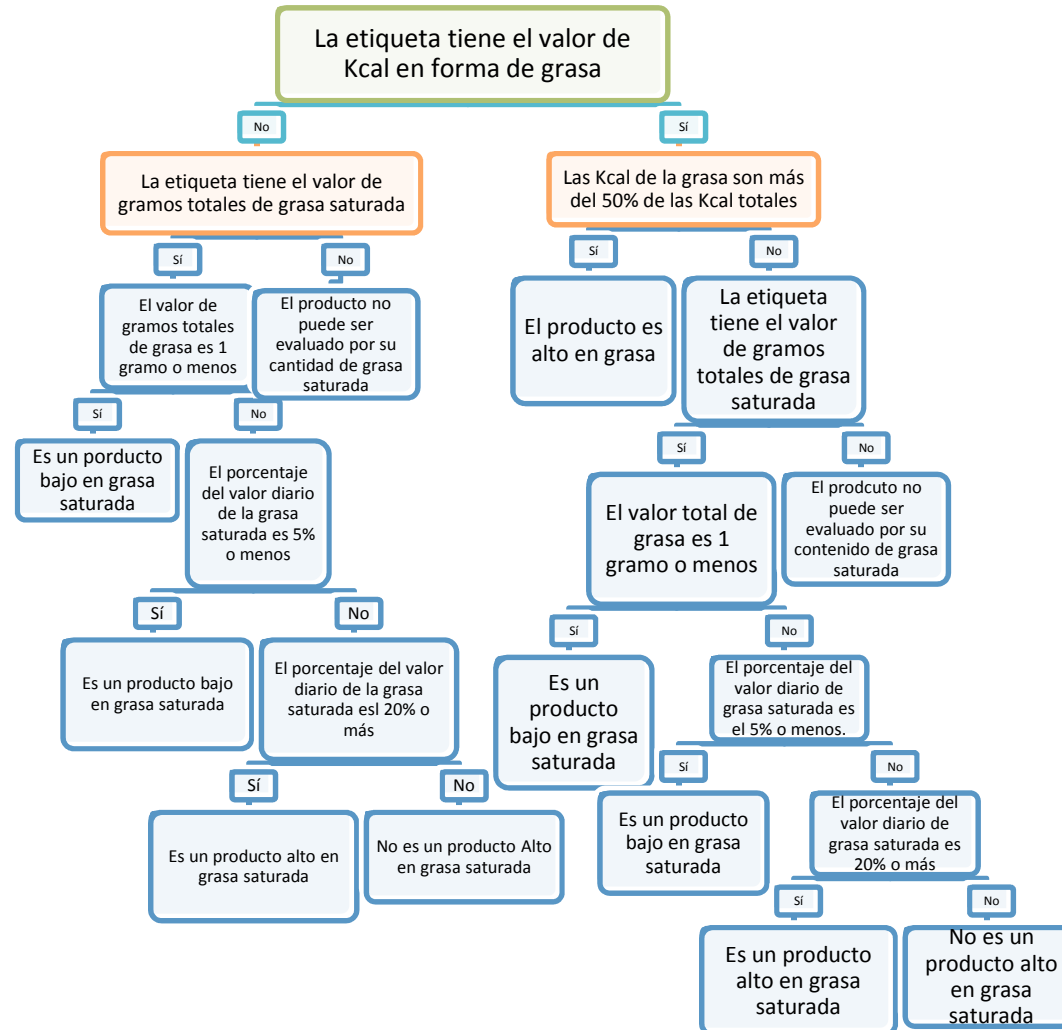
La etiqueta tiene el valor de Kcal en forma de grasa

No

La etiqueta tiene el valor de gramos totales de grasa saturada

Sí

El valor de gramos totales de grasa es 1 gramo o menos

Sí

Es un porducto bajo en grasa saturada

No

El porcentaje del valor diario de la grasa saturada es 5% o menos

Sí

Es un producto bajo en grasa saturada

No

El porcentaje del valor diario de la grasa saturada esl 20% o más

Sí

Es un producto alto en grasa saturada

No

No es un producto Alto en grasa saturada

No

El producto no puede ser evaluado por su cantidad de grasa saturada

Sí

Las Kcal de la grasa son más del 50% de las Kcal totales

Sí

El producto es alto en grasa

No

La etiqueta tiene el valor de gramos totales de grasa saturada

Sí

El valor total de grasa es 1 gramo o menos

Sí

Es un producto bajo en grasa saturada

No

El porcentaje del valor diario de grasa saturada es el 5% o menos.

Sí

Es un producto bajo en grasa saturada

No

El porcentaje del valor diario de grasa saturada es 20% o más

Sí

Es un producto alto en grasa saturada

No

No es un producto alto en grasa saturada

No

El prodcuto no puede ser evaluado por su contenido de grasa saturada